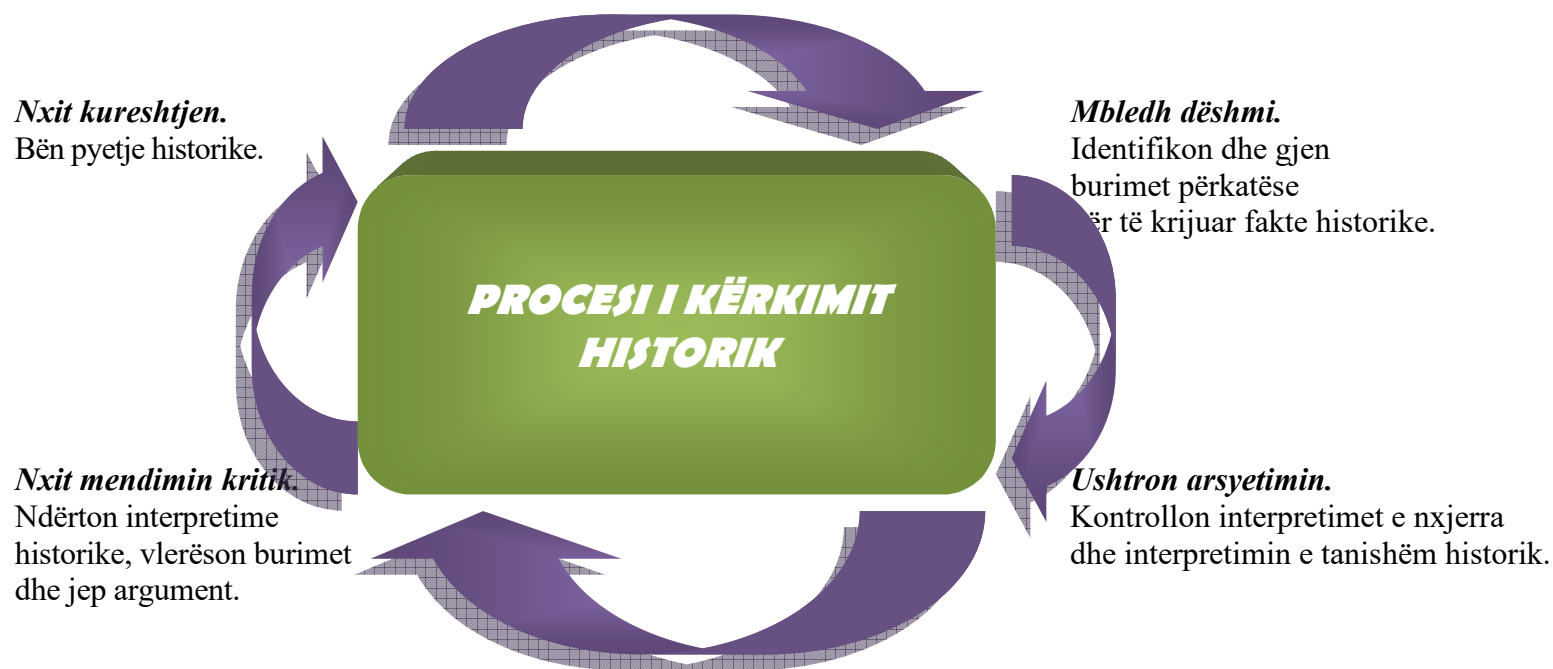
Nxit kureshtjen.
Bën pyetje historike.

Mbledh dëshmi.
Identifikon dhe gjen burimet përkatëse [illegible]ër të krijuar fakte historike.

PROCESI I KËRKIMIT HISTORIK

Nxit mendimin kritik.
Ndërton interpretime historike, vlerëson burimet dhe jep argument.

Ushtron arsyetimin.
Kontrollon interpretimet e nxjerra dhe interpretimin e tanishëm historik.